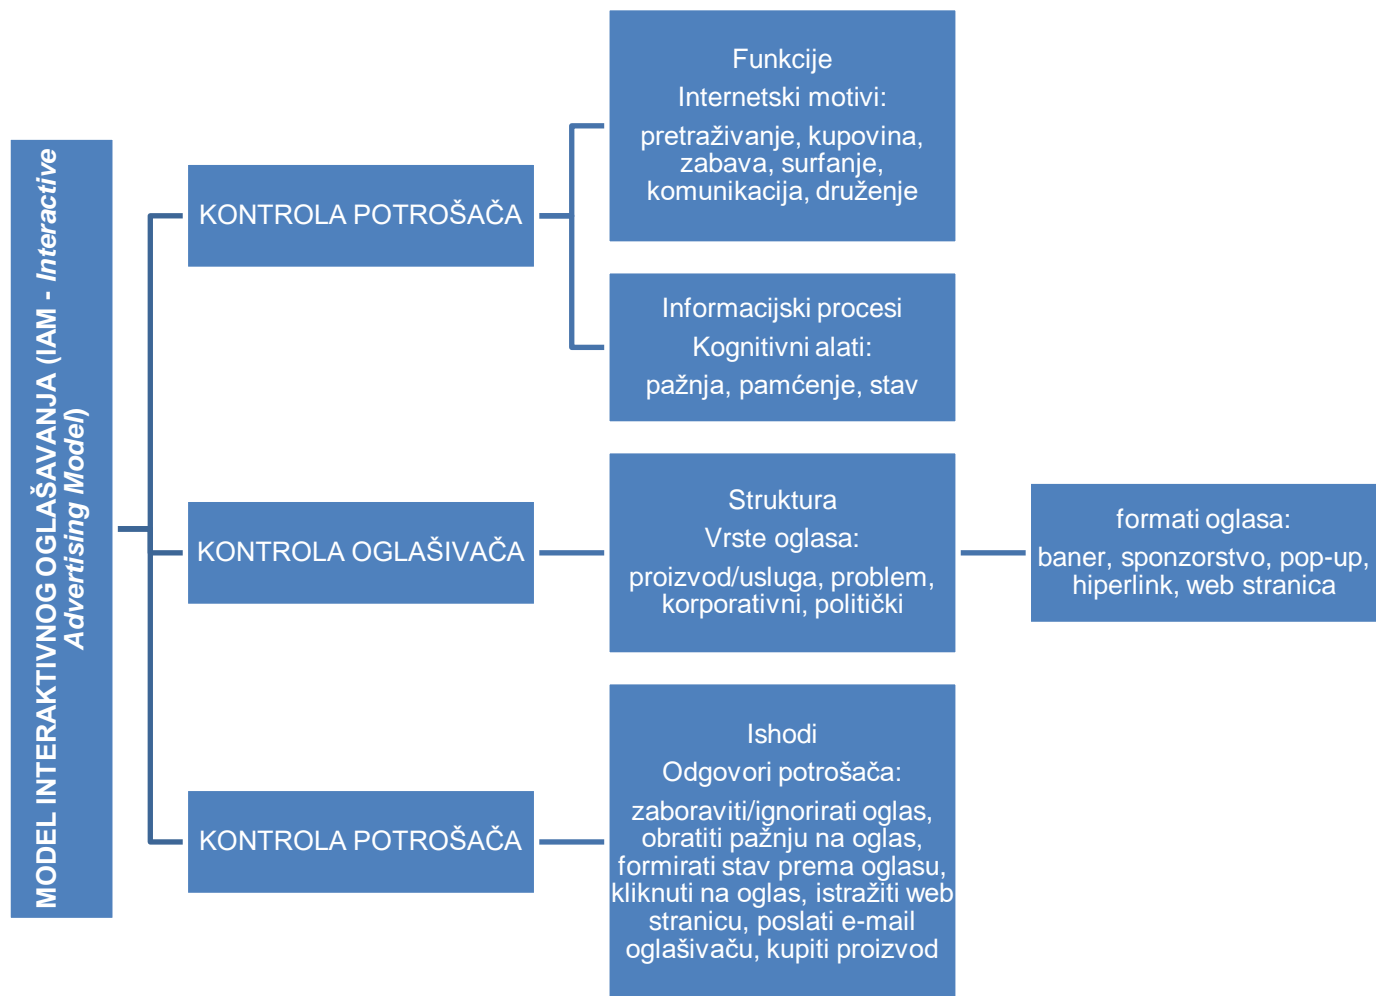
MODEL INTERAKTIVNOG OGLAŠAVANJA (IAM - Interactive Advertising Model)

KONTROLA POTROŠAČA

Funkcije
Internetski motivi:
pretraživanje, kupovina, zabava, surfanje, komunikacija, druženje

Informacijski procesi
Kognitivni alati:
pažnja, pamćenje, stav

KONTROLA OGLAŠIVAČA

Struktura
Vrste oglasa:
proizvod/usluga, problem, korporativni, politički

formati oglasa:
baner, sponzorstvo, pop-up, hiperlink, web stranica

KONTROLA POTROŠAČA

Ishodi
Odgovori potrošača:
zaboraviti/ignorirati oglas, obratiti pažnju na oglas, formirati stav prema oglasu, kliknuti na oglas, istražiti web stranicu, poslati e-mail oglašivaču, kupiti proizvod